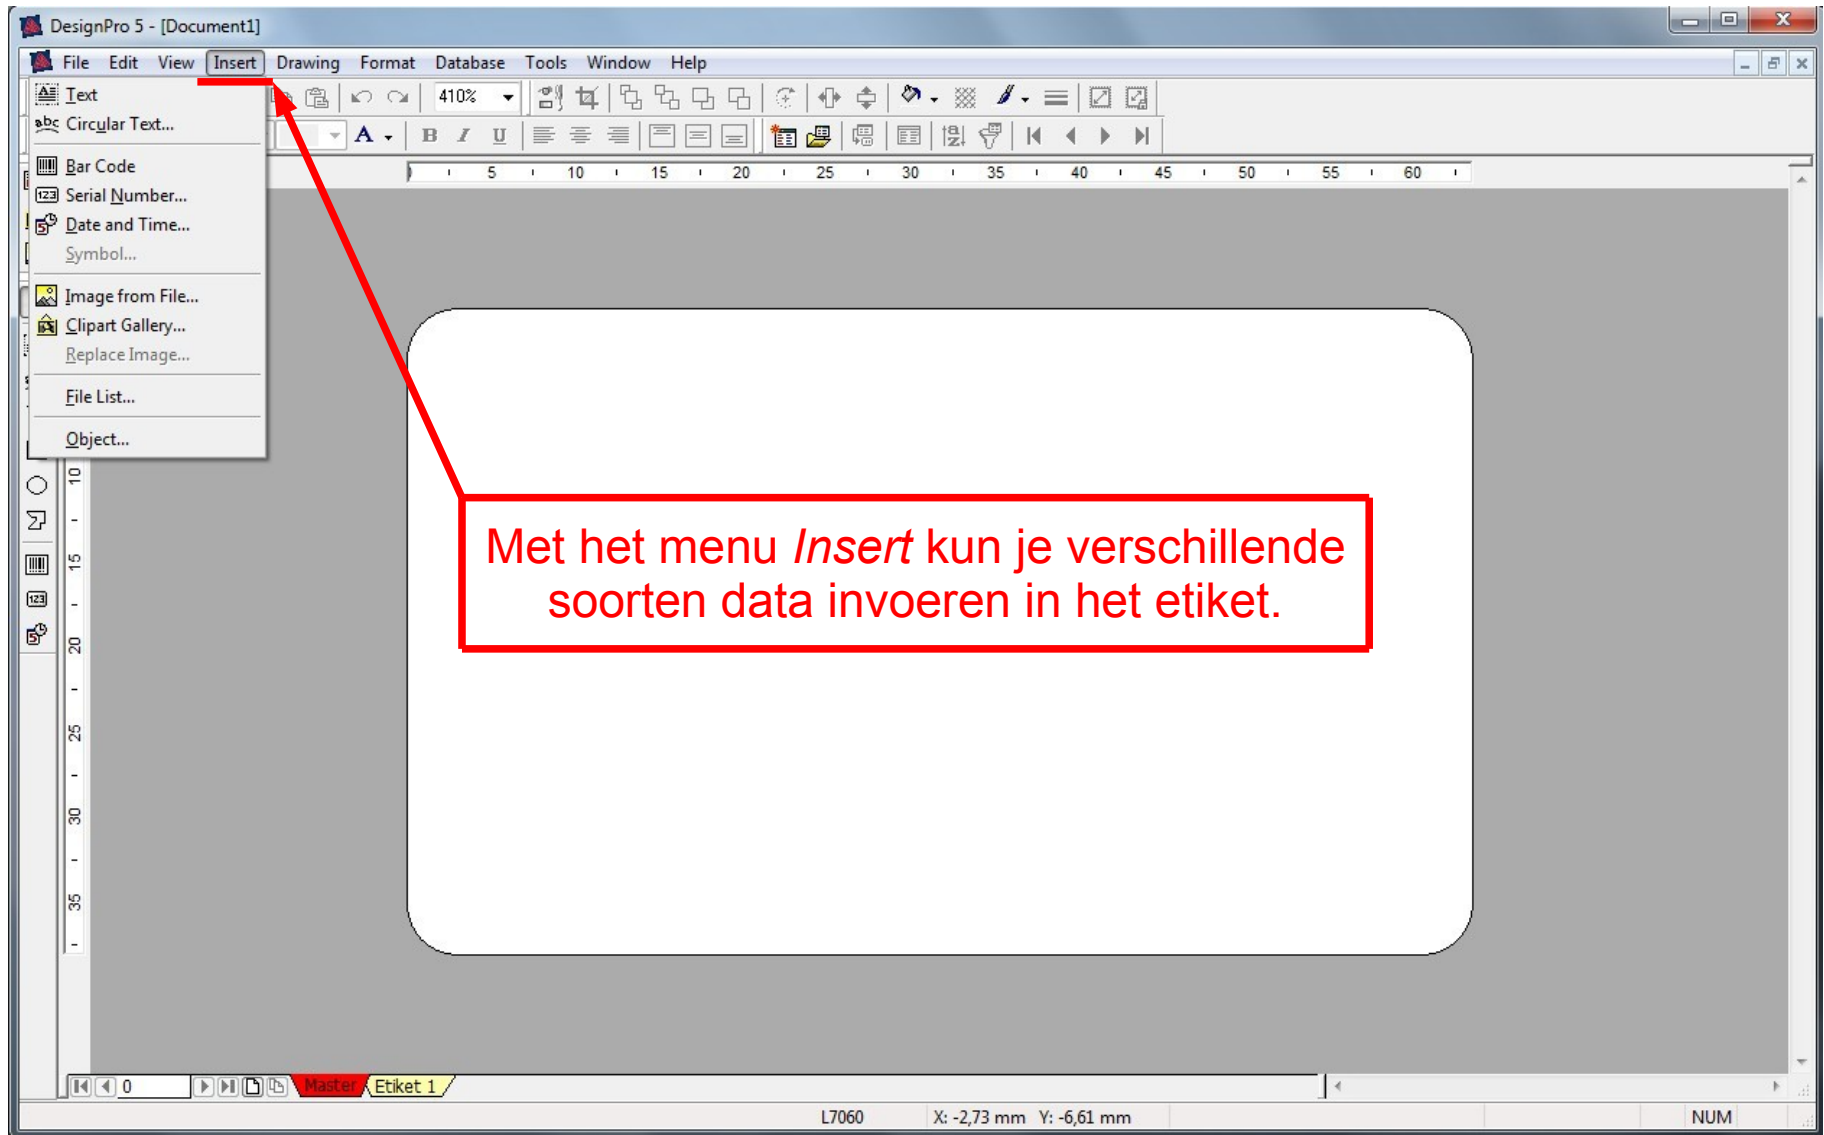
DesignPro 5 - [Document1]

File Edit View Insert Drawing Format Database Tools Window Help

Text
Circular Text...
Bar Code
Serial Number...
Date and Time...
Symbol...
Image from File...
Clipart Gallery...
Replace Image...
File List...
Object...

410%

B I U

5 10 15 20 25 30 35 40 45 50 55 60

10 15 20 25 30 35

Met het menu *Insert* kun je verschillende soorten data invoeren in het etiket.

0 Master Etiket 1

L7060 X: -2,73 mm Y: -6,61 mm NUM